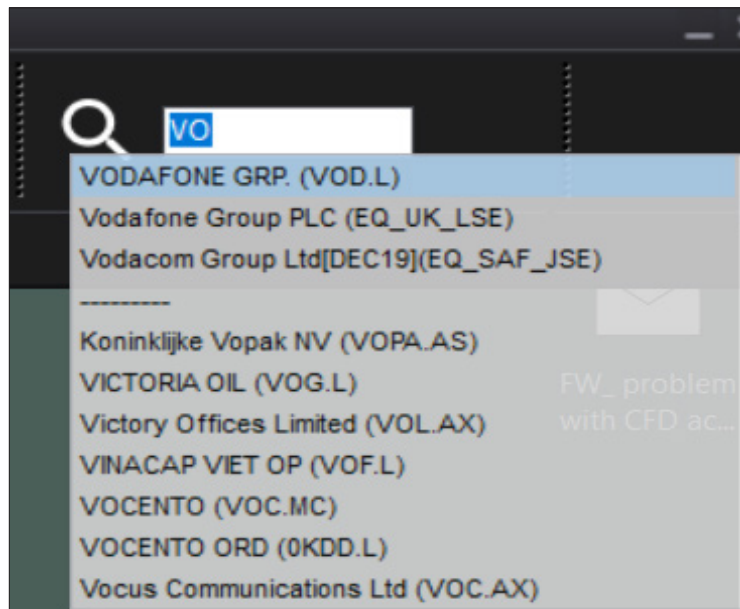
VO

VODAFONE GRP. (VOD.L)
Vodafone Group PLC (EQ_UK_LSE)
Vodacom Group Ltd[DEC19](EQ_SAF_JSE)
----------
Koninklijke Vopak NV (VOPA.AS)
VICTORIA OIL (VOG.L)
Victory Offices Limited (VOL.AX)
VINACAP VIET OP (VOF.L)
VOCENTO (VOC.MC)
VOCENTO ORD (0KDD.L)
Vocus Communications Ltd (VOC.AX)

FW_ problem with CFD ac...